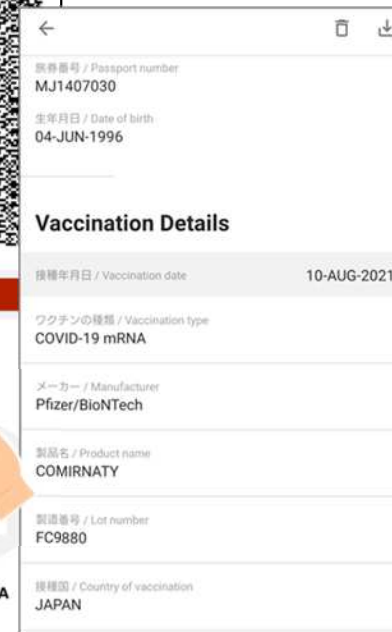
旅券番号 / Passport number
MJ1407030

生年月日 / Date of birth
04-JUN-1996

Vaccination Details

接種年月日 / Vaccination date
10-AUG-2021

ワクチンの種類 / Vaccination type
COVID-19 mRNA

メーカー / Manufacturer
Pfizer/BioNTech

製品名 / Product name
COMIRNATY

製造番号 / Lot number
FC9880

接種国 / Country of vaccination
JAPAN

A